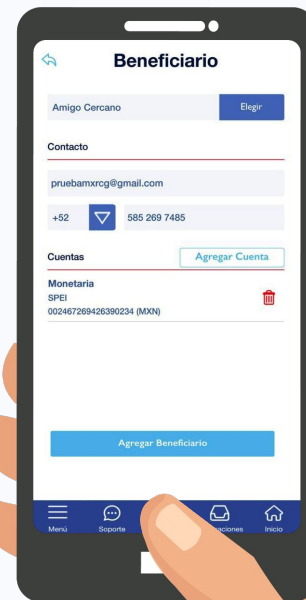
Beneficiario

Amigo Cercano

Elegir

Contacto

pruebamxrcg@gmail.com

+52

585 269 7485

Cuentas

Agregar Cuenta

Monetaria
SPEI
002467269426390234 (MXN)

Agregar Beneficiario

Menú

Soporte

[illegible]aciones

Inicio